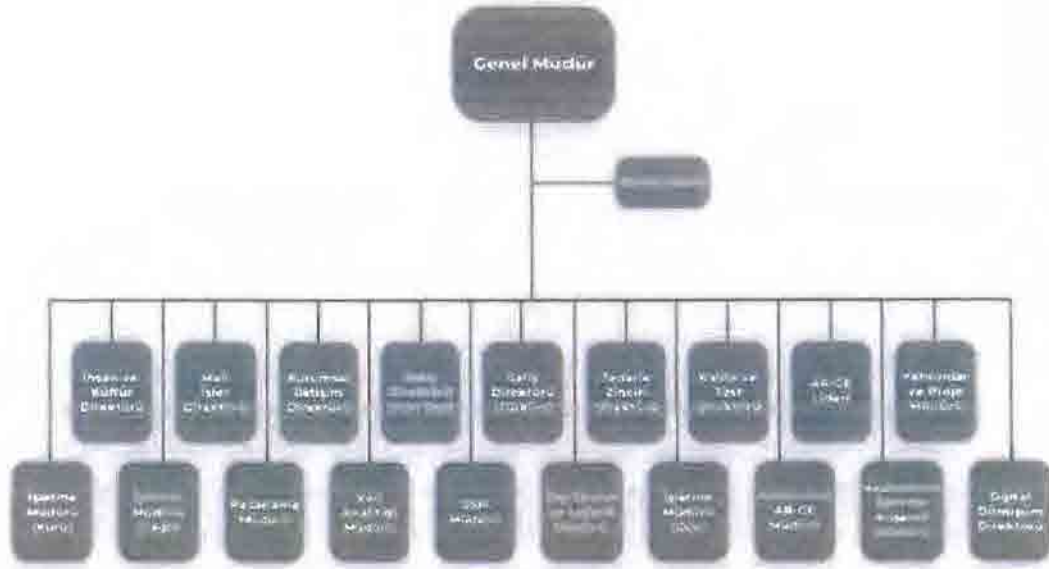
Genel Mudur

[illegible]

İnsan ve Kültür Direktörü

Mali İşler Direktörü

Kurumsal İletişim Direktörü

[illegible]

Satış Direktörü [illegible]

Tedarik Zinciri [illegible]

Kalite ve Test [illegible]

AR-GE Lideri

Fabrikalar ve Proje Müdürü

İşletme Müdürü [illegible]

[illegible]

Pazarlama Müdürü

Veri Analitiği Müdürü

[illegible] Müdürü

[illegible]

İşletme Müdürü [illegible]

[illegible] AR-GE Müdürü

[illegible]

Digital Dönüşüm Direktörü